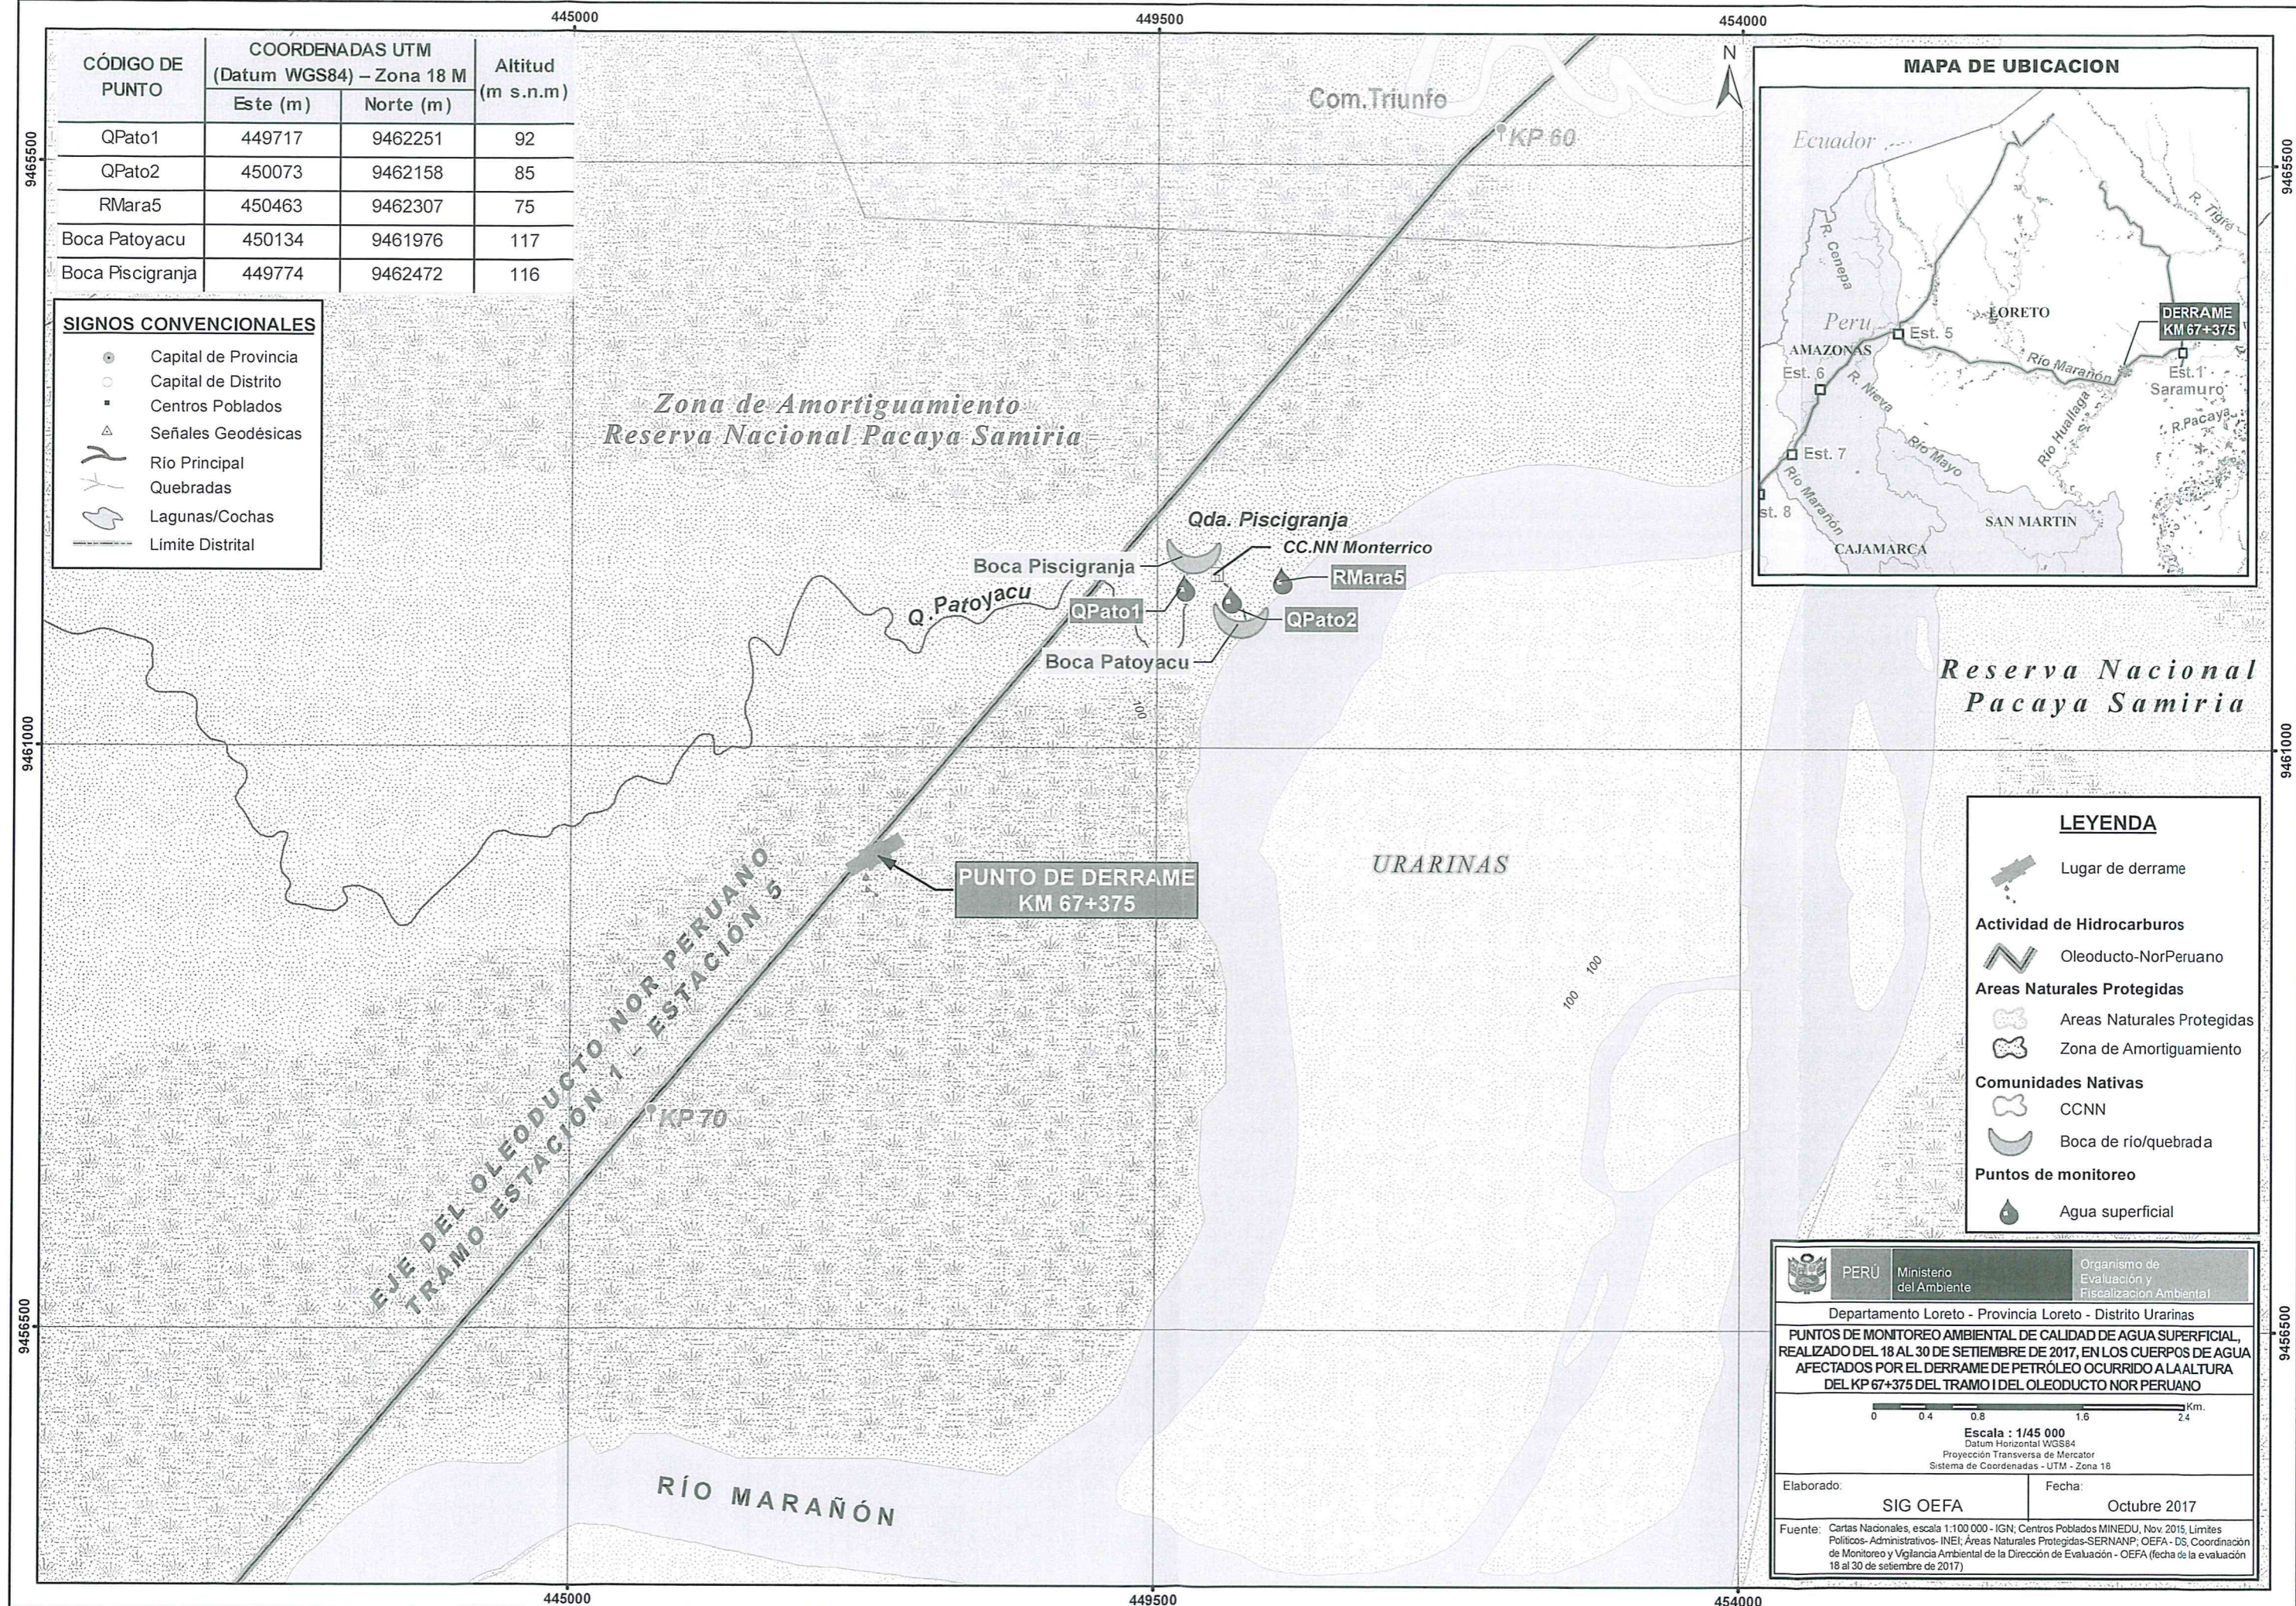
445000 449500 454000

| CÓDIGO DE PUNTO | COORDENADAS UTM (Datum WGS84) – Zona 18 M Este (m) | Norte (m) | Altitud (m s.n.m) |
|---|---|---|---|
| QPato1 | 449717 | 9462251 | 92 |
| QPato2 | 450073 | 9462158 | 85 |
| RMara5 | 450463 | 9462307 | 75 |
| Boca Patoyacu | 450134 | 9461976 | 117 |
| Boca Piscigranja | 449774 | 9462472 | 116 |

SIGNOS CONVENCIONALES
Capital de Provincia
Capital de Distrito
Centros Poblados
Señales Geodésicas
Río Principal
Quebradas
Lagunas/Cochas
Limite Distrital

9465500
9461000
9456500

Com.Triunfo
KP 60
Zona de Amortiguamiento
Reserva Nacional Pacaya Samiria
Qda. Piscigranja
Boca Piscigranja
CC.NN Monterrico
RMara5
Q. Patoyacu
QPato1
QPato2
Boca Patoyacu
100
PUNTO DE DERRAME KM 67+375
URARINAS
100
100
EJE DEL OLEODUCTO NOR PERUANO
TRAMO ESTACIÓN 1 – ESTACIÓN 5
KP 70
RÍO MARAÑÓN
Reserva Nacional Pacaya Samiria

N
MAPA DE UBICACION
Ecuador
R. Tigre
R. Corrienpa
Peru
Est. 5
LORETO
DERRAME KM 67+375
AMAZONAS
Río Marañón
Est. 1
Saramuro
Est. 6
R. Nieva
Río Huallaga
R. Pacaya
Est. 7
Río Mayo
Río Marañón
Est. 8
SAN MARTIN
CAJAMARCA

LEYENDA
Lugar de derrame
Actividad de Hidrocarburos
Oleoducto-NorPeruano
Areas Naturales Protegidas
Areas Naturales Protegidas
Zona de Amortiguamiento
Comunidades Nativas
CCNN
Boca de río/quebrada
Puntos de monitoreo
Agua superficial

PERÚ Ministerio del Ambiente Organismo de Evaluación y Fiscalización Ambiental
Departamento Loreto - Provincia Loreto - Distrito Urarinas
PUNTOS DE MONITOREO AMBIENTAL DE CALIDAD DE AGUA SUPERFICIAL, REALIZADO DEL 18 AL 30 DE SETIEMBRE DE 2017, EN LOS CUERPOS DE AGUA AFECTADOS POR EL DERRAME DE PETRÓLEO OCURRIDO A LA ALTURA DEL KP 67+375 DEL TRAMO I DEL OLEODUCTO NOR PERUANO
0 0.4 0.8 1.6 2.4 Km.
Escala : 1/45 000
Datum Horizontal WGS84
Proyección Transversa de Mercator
Sistema de Coordenadas - UTM - Zona 18
Elaborado: SIG OEFA
Fecha: Octubre 2017
Fuente: Cartas Nacionales, escala 1:100 000 - IGN; Centros Poblados MINEDU, Nov. 2015, Limites Politicos- Administrativos- INEI; Áreas Naturales Protegidas-SERNANP; OEFA - DS, Coordinación de Monitoreo y Vigilancia Ambiental de la Dirección de Evaluación - OEFA (fecha de la evaluación 18 al 30 de setiembre de 2017)